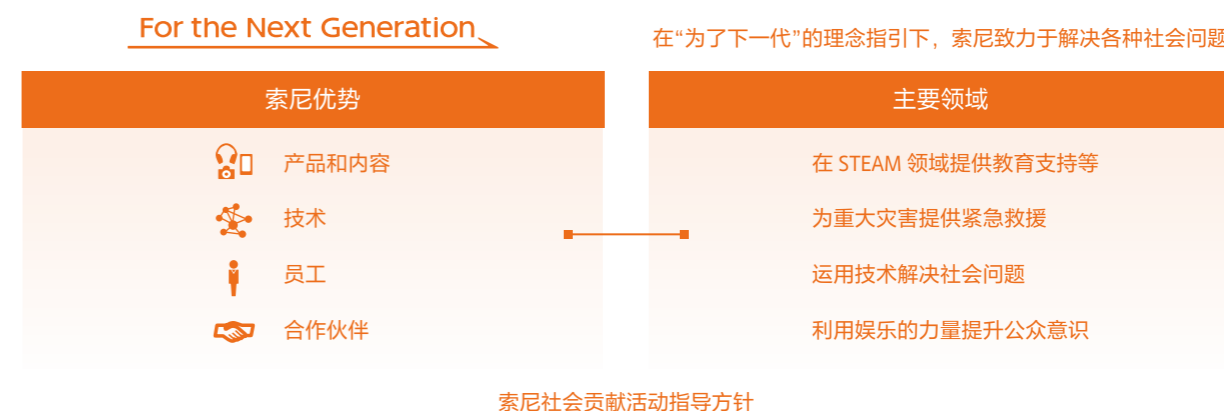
For the Next Generation

在“为了下一代”的理念指引下，索尼致力于解决各种社会问题

| 索尼优势 | 主要领域 |
|---|---|
| 产品和内容 | 在 STEAM 领域提供教育支持等 |
| 技术 | 为重大灾害提供紧急救援 |
| 员工 | 运用技术解决社会问题 |
| 合作伙伴 | 利用娱乐的力量提升公众意识 |

索尼社会贡献活动指导方针